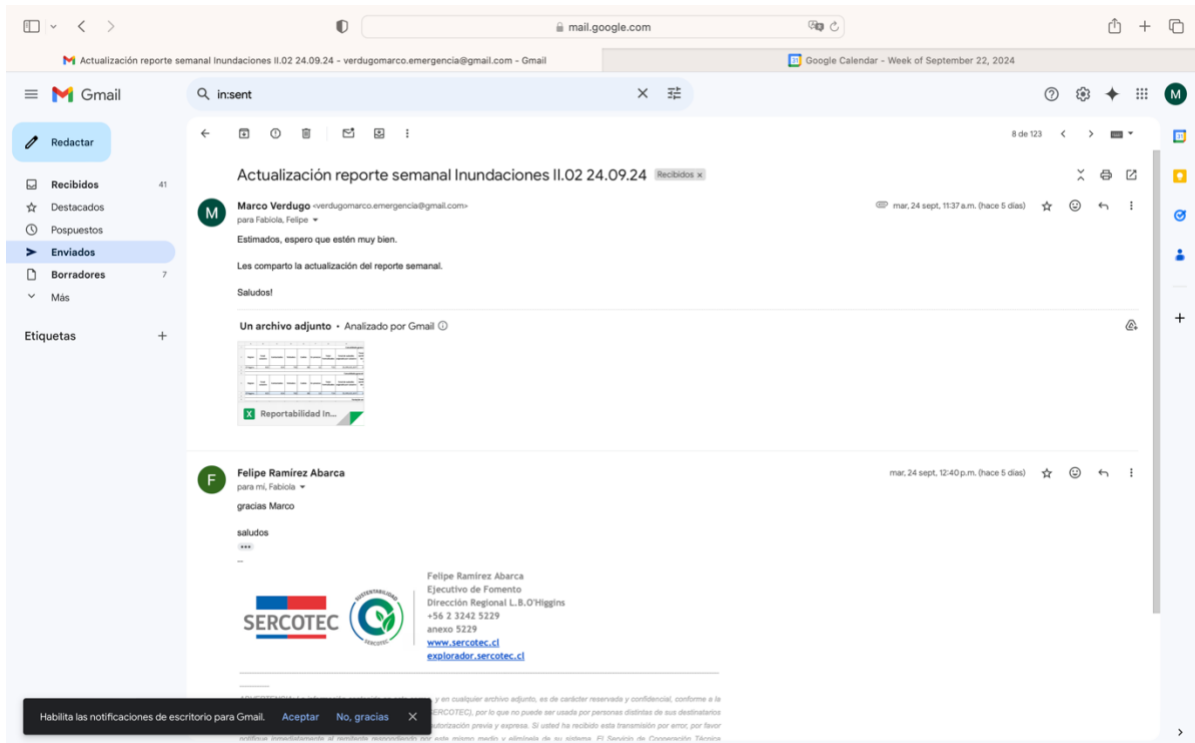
mail.google.com

Actualización reporte semanal Inundaciones II.02 24.09.24 - verdugomarco.emergencia@gmail.com - Gmail

Google Calendar - Week of September 22, 2024

Gmail

in:sent

Redactar

Recibidos 41
Destacados
Pospuestos
Enviados
Borradores 7
Más

Etiquetas +

8 de 123

Actualización reporte semanal Inundaciones II.02 24.09.24 Recibidos ×

Marco Verdugo <verdugomarco.emergencia@gmail.com>
para Fabiola, Felipe

mar, 24 sept, 11:37 a.m. (hace 5 días)

Estimados, espero que estén muy bien.

Les comparto la actualización del reporte semanal.

Saludos!

Un archivo adjunto • Analizado por Gmail

Reportabilidad In...

Felipe Ramírez Abarca
para mí, Fabiola

mar, 24 sept, 12:40 p.m. (hace 5 días)

gracias Marco

saludos

--

SERCOTEC

SUSTENTABILIDAD SERCOTEC

Felipe Ramírez Abarca
Ejecutivo de Fomento
Dirección Regional L.B.O'Higgins
+56 2 3242 5229
anexo 5229
www.sercotec.cl
explorador.sercotec.cl

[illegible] o en cualquier archivo adjunto, es de carácter reservado y confidencial, conforme a la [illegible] (SERCOTEC), por lo que no puede ser usada por personas distintas de sus destinatarios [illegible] autorización previa y expresa. Si usted ha recibido esta transmisión por error, por favor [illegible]

Habilita las notificaciones de escritorio para Gmail. Aceptar No, gracias ×